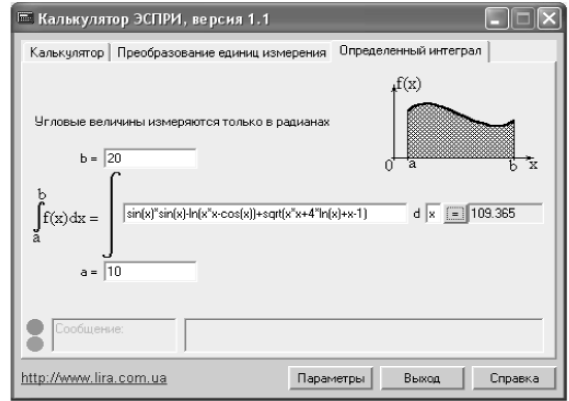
Калькулятор ЭСПРИ, версия 1.1

Калькулятор | Преобразование единиц измерения | Определенный интеграл

Угловые величины измеряются только в радианах

f(x)

0 a b x

b = 20

$\int_a^b f(x)dx =$

sin(x)*sin(x)-ln(x*x-cos(x))+sqrt(x*x+4*ln(x)+x-1) d x = 109.365

a = 10

Сообщение:

http://www.lira.com.ua

Параметры

Выход

Справка